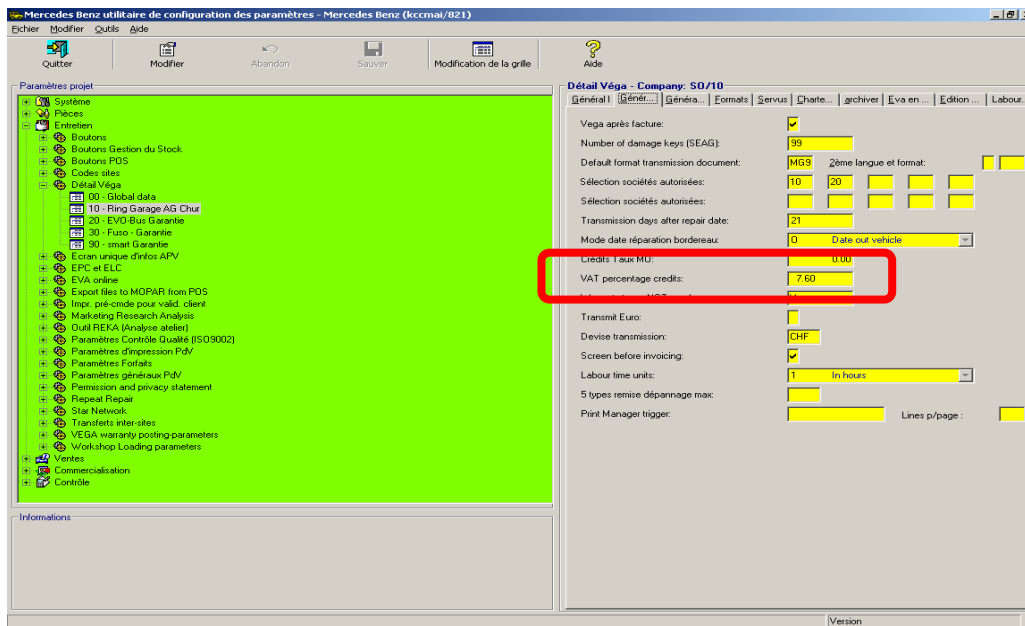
Mercedes Benz utilitaire de configuration des paramètres - Mercedes Benz (kccmai/821)

Fichier Modifier Outils Aide

Quitter | Modifier | Abandon | Sauver | Modification de la grille | Aide

Paramètres projet

Système
Pièces
Entretien
Boutons
Boutons Gestion du Stock
Boutons POS
Codes sites
Détail Véga
00 - Global data
10 - Ring Garage AG Chur
20 - EVO-Bus Garantie
30 - Fuso - Garantie
90 - smart Garantie
Ecran unique d'infos APV
EPC et ELC
EVA online
Export files to MOPAR from POS
Impr. pré-cmde pour valid. client
Marketing Research Analysis
Outil REKA (Analyse atelier)
Paramètres Contrôle Qualité (ISO9002)
Paramètres d'impression PdV
Paramètres Forfaits
Paramètres généraux PdV
Permission and privacy statement
Repeat Repair
Star Network
Transferts inter-sites
VEGA warranty posting-parameters
Workshop Loading parameters
Ventes
Commercialisation
Contrôle

Informations

Détail Véga - Company: SO/10

Général I | Génér... | Généra... | Formats | Servus | Charte... | archiver | Eva en ... | Edition ... | Labour...

Vega après facture:
Number of damage keys (SEAG): 99
Default format transmission document: MG9 2ème langue et format:
Sélection sociétés autorisées: 10 20
Sélection sociétés autorisées:
Transmission days after repair date: 21
Mode date réparation bordereau: 0 Date out vehicle
Credits Taux MO: 0.00
VAT percentage credits: 7.60
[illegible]
Transmit Euro:
Devise transmission: CHF
Screen before invoicing:
Labour time units: 1 In hours
5 types remise dépannage max:
Print Manager trigger: Lines p/page :

Version